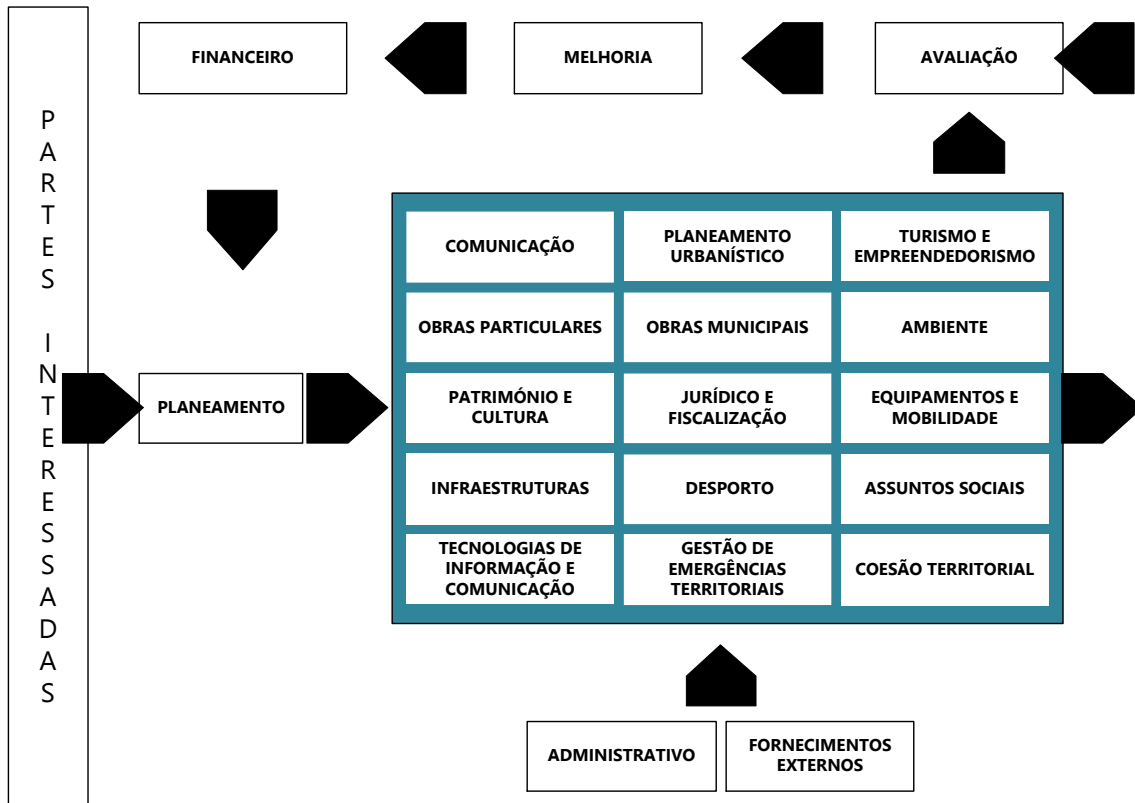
PARTES INTERESSADAS

FINANCEIRO

MELHORIA

AVALIAÇÃO

PLANEAMENTO

| COMUNICAÇÃO | PLANEAMENTO URBANÍSTICO | TURISMO E EMPREENDEDORISMO |
|---|---|---|
| OBRAS PARTICULARES | OBRAS MUNICIPAIS | AMBIENTE |
| PATRIMÓNIO E CULTURA | JURÍDICO E FISCALIZAÇÃO | EQUIPAMENTOS E MOBILIDADE |
| INFRAESTRUTURAS | DESPORTO | ASSUNTOS SOCIAIS |
| TECNOLOGIAS DE INFORMAÇÃO E COMUNICAÇÃO | GESTÃO DE EMERGÊNCIAS TERRITORIAIS | COESÃO TERRITORIAL |

ADMINISTRATIVO

FORNECIMENTOS EXTERNOS